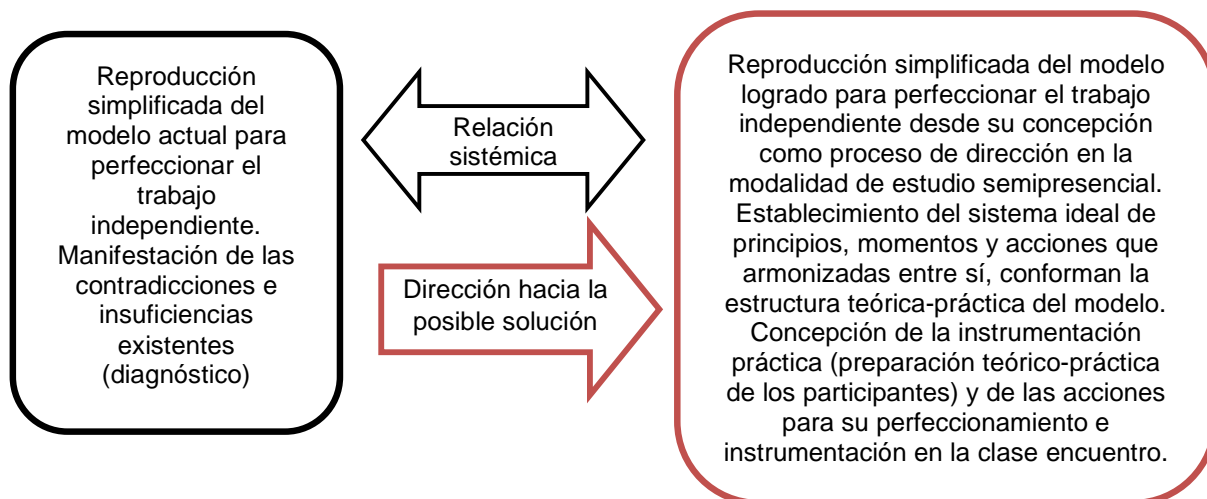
Reproducción simplificada del modelo actual para perfeccionar el trabajo independiente. Manifestación de las contradicciones e insuficiencias existentes (diagnóstico)

Relación sistémica

Dirección hacia la posible solución

Reproducción simplificada del modelo logrado para perfeccionar el trabajo independiente desde su concepción como proceso de dirección en la modalidad de estudio semipresencial. Establecimiento del sistema ideal de principios, momentos y acciones que armonizadas entre sí, conforman la estructura teórica-práctica del modelo. Concepción de la instrumentación práctica (preparación teórico-práctica de los participantes) y de las acciones para su perfeccionamiento e instrumentación en la clase encuentro.